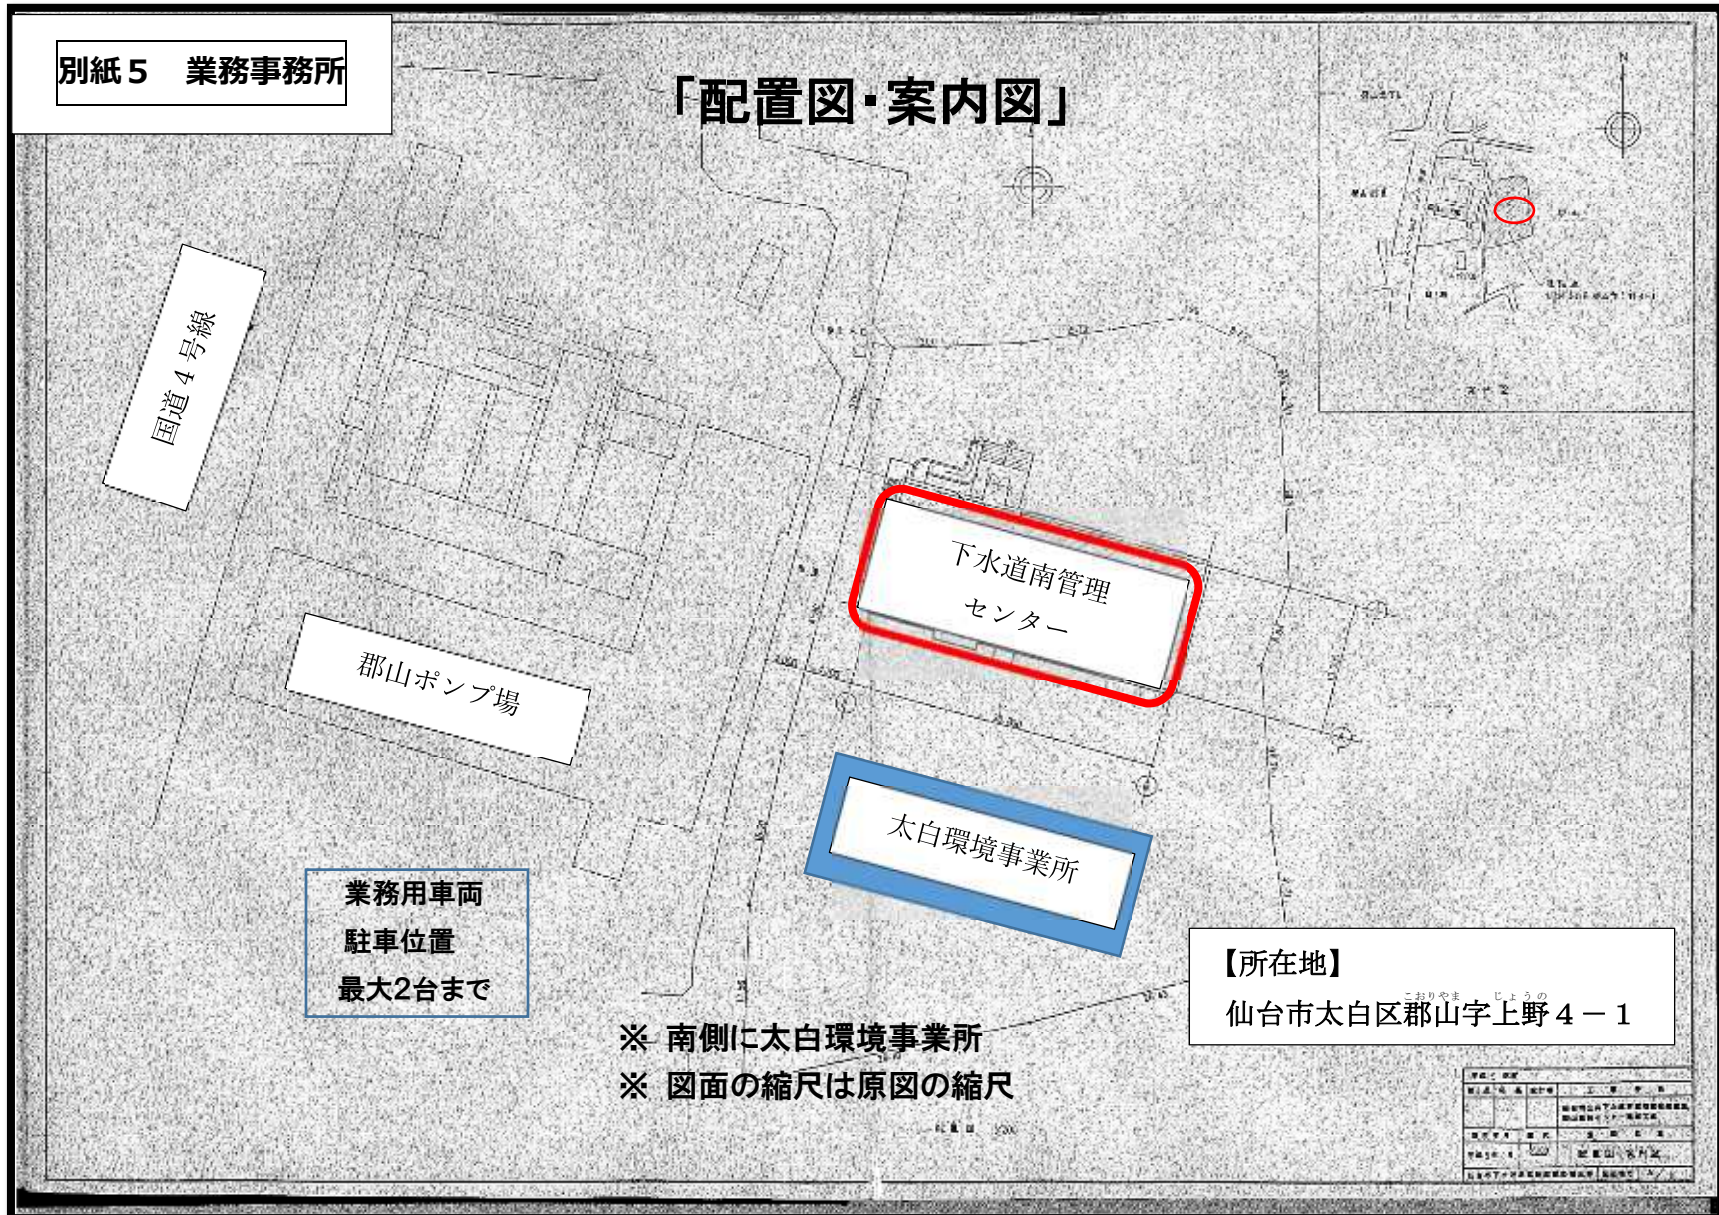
別紙５　業務事務所

「配置図・案内図」

国道４号線

下水道南管理センター

郡山ポンプ場

太白環境事業所

業務用車両
駐車位置
最大2台まで

【所在地】
仙台市太白区郡山字上野４－１

※ 南側に太白環境事業所
※ 図面の縮尺は原図の縮尺